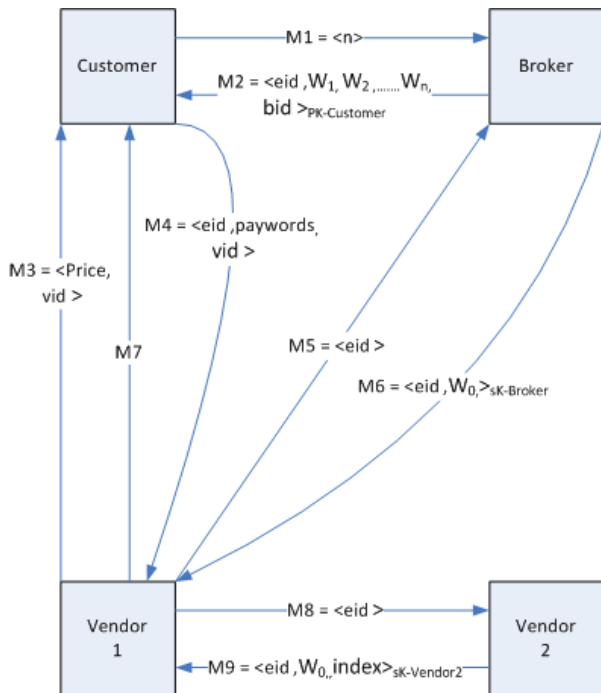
Customer

Broker

M1 = <n>

M2 = <eid ,$W_1$, $W_2$ ,……, $W_n$, bid $>_{PK\text{-}Customer}$

M4 = <eid ,paywords, vid >

M3 = <Price, vid >

M7

M5 = <eid >

M6 = <eid ,$W_0$,$>_{sK\text{-}Broker}$

Vendor 1

Vendor 2

M8 = <eid >

M9 = <eid ,$W_0$,,index$>_{sK\text{-}Vendor2}$